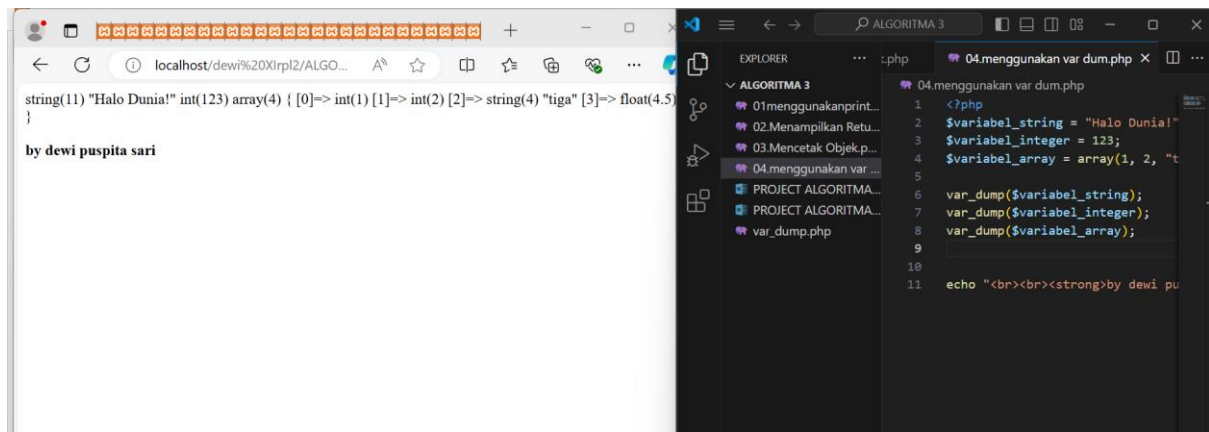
localhost/dewi%20XIrpl2/ALGO...

string(11) "Halo Dunia!" int(123) array(4) { [0]=> int(1) [1]=> int(2) [2]=> string(4) "tiga" [3]=> float(4.5)
}

by dewi puspita sari

ALGORITMA 3

EXPLORER

ALGORITMA 3

01menggunakanprint...

02.Menampilkan Retu...

03.Mencetak Objek.p...

04.menggunakan var ...

PROJECT ALGORITMA...

PROJECT ALGORITMA...

var_dump.php

.php

04.menggunakan var dum.php ×

04.menggunakan var dum.php

1 <?php
2 $variabel_string = "Halo Dunia!"
3 $variabel_integer = 123;
4 $variabel_array = array(1, 2, "t
5
6 var_dump($variabel_string);
7 var_dump($variabel_integer);
8 var_dump($variabel_array);
9
10
11 echo "<br><br><strong>by dewi pu